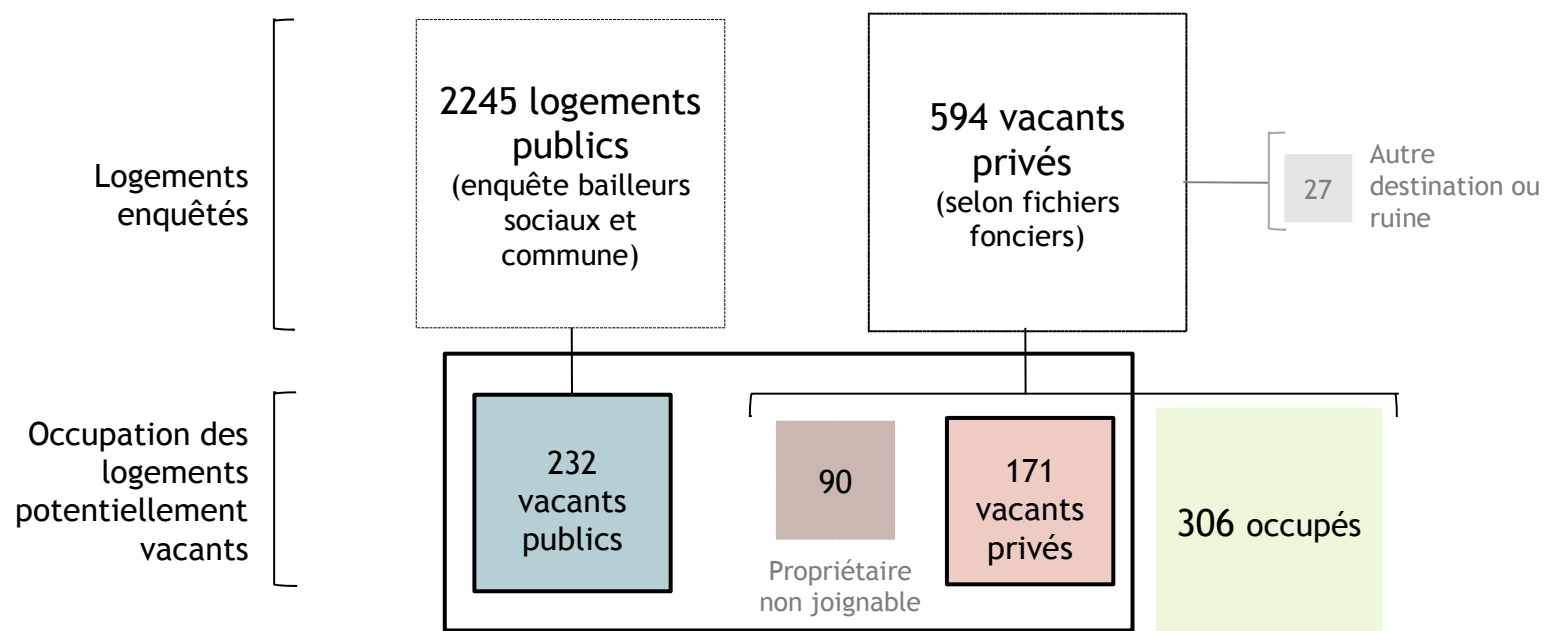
Logements enquêtés

2245 logements publics
(enquête bailleurs sociaux et commune)

594 vacants privés
(selon fichiers fonciers)

27 Autre destination ou ruine

Occupation des logements potentiellement vacants

232 vacants publics

90
Propriétaire non joignable

171 vacants privés

306 occupés